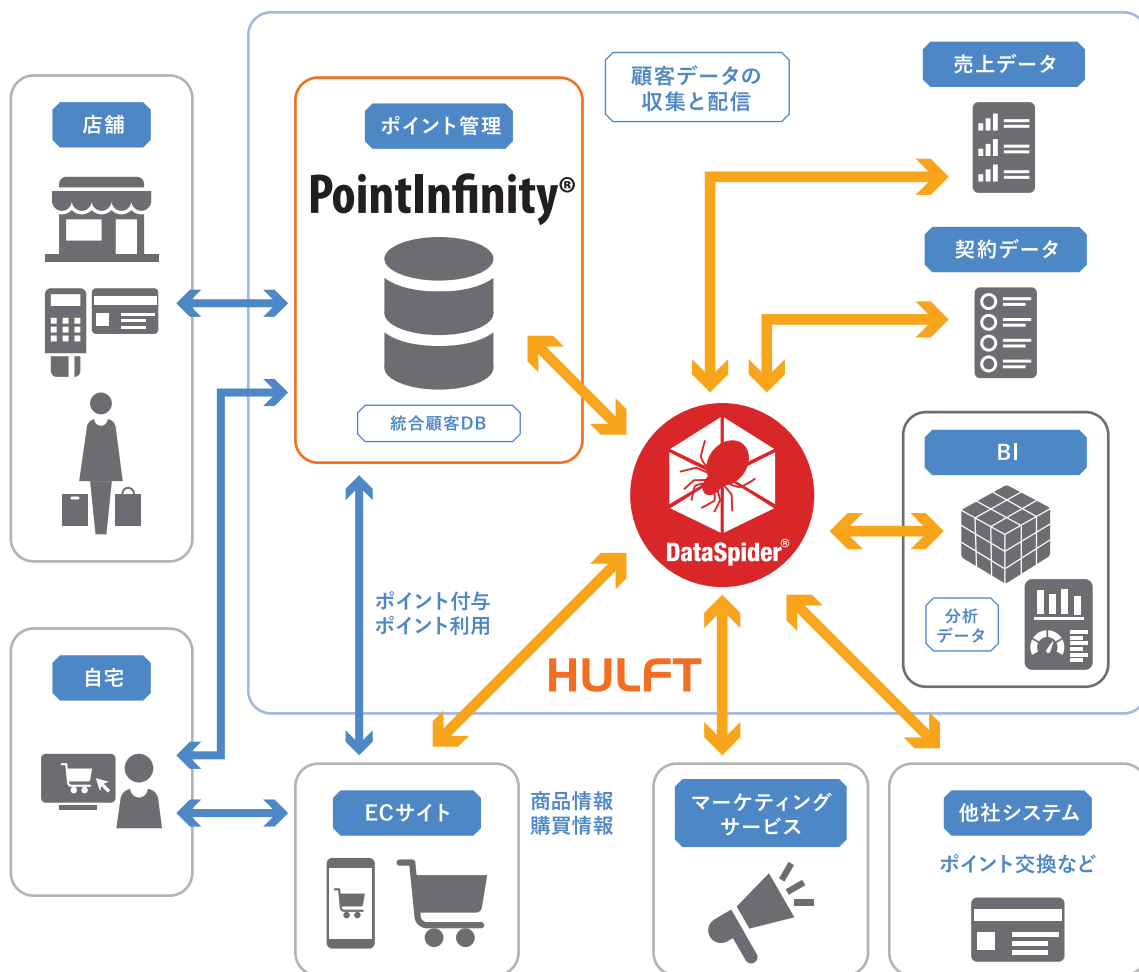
店舗

ポイント管理

PointInfinity®

統合顧客DB

顧客データの
収集と配信

売上データ

契約データ

BI

分析
データ

DataSpider®

HULFT

自宅

ポイント付与
ポイント利用

ECサイト

商品情報
購買情報

マーケティング
サービス

他社システム

ポイント交換など